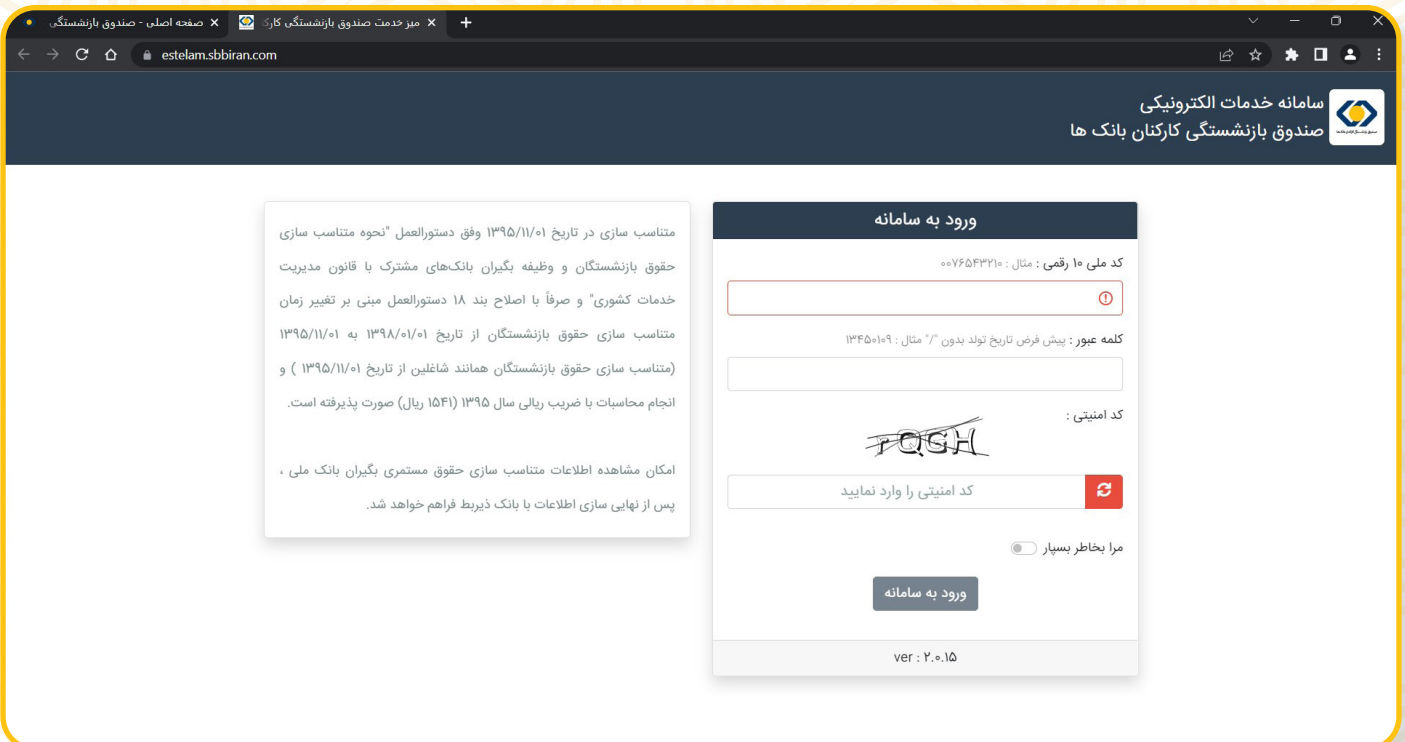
صفحه اصلی - صندوق بازنشستگی
میز خدمت صندوق بازنشستگی کارک
estelam.sbbiran.com

سامانه خدمات الکترونیکی
صندوق بازنشستگی کارکنان بانک ها

ورود به سامانه

کد ملی ۱۰ رقمی : مثال : ۰۰۷۶۵۴۳۲۱۰

کلمه عبور : پیش فرض تاریخ تولد بدون "/" مثال : ۱۳۴۵۰۱۰۹

کد امنیتی :

rQGH

کد امنیتی را وارد نمایید

مرا بخاطر بسپار

ورود به سامانه

ver : ۲.۰.۱۵

متناسب سازی در تاریخ ۱۳۹۵/۱۱/۰۱ وفق دستورالعمل "نحوه متناسب سازی حقوق بازنشستگان و وظیفه بگیران بانک‌های مشترک با قانون مدیریت خدمات کشوری" و صرفاً با اصلاح بند ۱۸ دستورالعمل مبنی بر تغییر زمان متناسب سازی حقوق بازنشستگان از تاریخ ۱۳۹۸/۰۱/۰۱ به ۱۳۹۵/۱۱/۰۱ (متناسب سازی حقوق بازنشستگان همانند شاغلین از تاریخ ۱۳۹۵/۱۱/۰۱ ) و انجام محاسبات با ضریب ریالی سال ۱۳۹۵ (۱۵۴۱ ریال) صورت پذیرفته است.

امکان مشاهده اطلاعات متناسب سازی حقوق مستمری بگیران بانک ملی ، پس از نهایی سازی اطلاعات با بانک ذیربط فراهم خواهد شد.